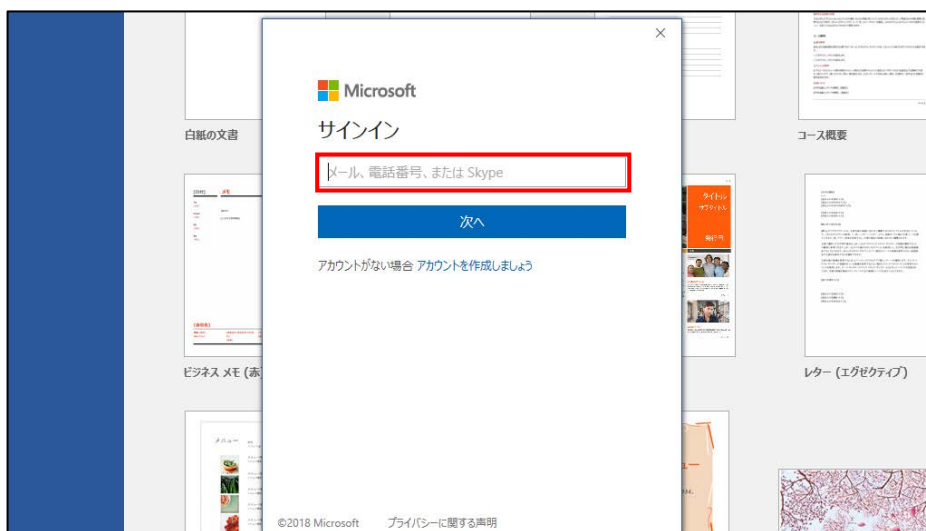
白紙の文書

コース概要

ビジネス メモ (あ

レター (エグゼクティブ)

タイトル
サブタイトル

×

Microsoft

サインイン

メール、電話番号、または Skype

次へ

アカウントがない場合 アカウントを作成しましょう

©2018 Microsoft　プライバシーに関する声明